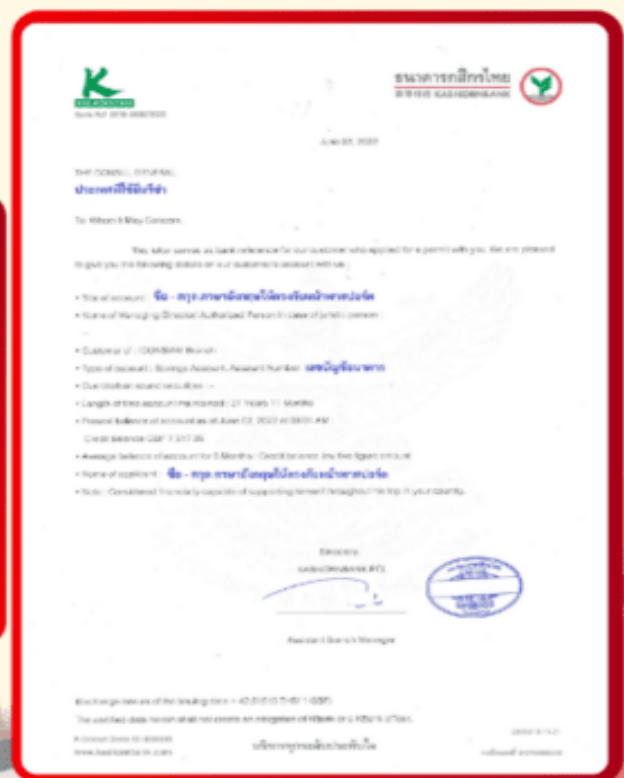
KASIKORNBANK

ธนาคารกสิกรไทย
KASIKORNBANK

June 03, 2022

THE CONSUL GENERAL
ประเทศที่ใช้ยื่นวีซ่า

To Whom It May Concern,

This letter serves as bank reference for our customer who applied for a permit with you. We are pleased to give you the following details on our customer's account with us :

• Title of account : ชื่อ - สกุล ภาษาอังกฤษให้ตรงกับหน้าพาสปอร์ต
• Name of Managing Director/ Authorized Person in case of juristic person :

• Customer of : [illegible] Branch
• Type of account : Savings Account, Account Number: เลขบัญชีธนาคาร
• Overdraft/loan account facilities : -
• Length of time account maintained : 21 Years 11 Months
• Present balance of account as at June 03, 2022 at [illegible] AM :
Credit balance GBP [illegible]
• Average balance of account for 6 Months : Credit balance, low five figure amount
• Name of applicant : ชื่อ - สกุล ภาษาอังกฤษให้ตรงกับหน้าพาสปอร์ต
• Note : Considered financially capable of supporting himself throughout his trip in your country.

Sincerely,
KASIKORNBANK PCL.

Assistant Branch Manager

Exchange rate as of the issuing date = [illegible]
The certified data herein shall not create an obligation of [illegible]

www.kasikornbank.com

บริการทุกระดับประทับใจ